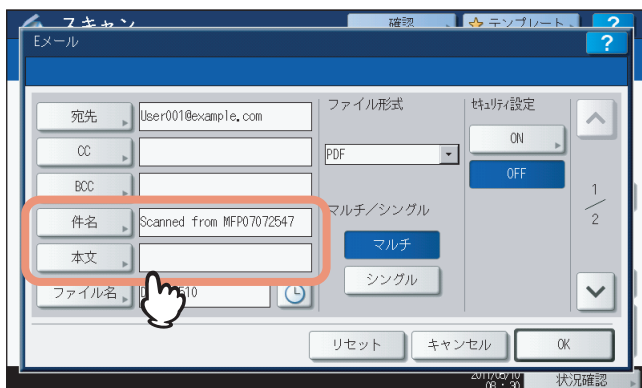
スキャン
確認
テンプレート
?
Eメール
?
宛先
User001@example.com
CC
BCC
件名
Scanned from MFP07072547
本文
ファイル名
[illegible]510
ファイル形式
PDF
マルチ/シングル
マルチ
シングル
セキュリティ設定
ON
OFF
1
2
リセット
キャンセル
OK
2011/06/10
08:30
状況確認